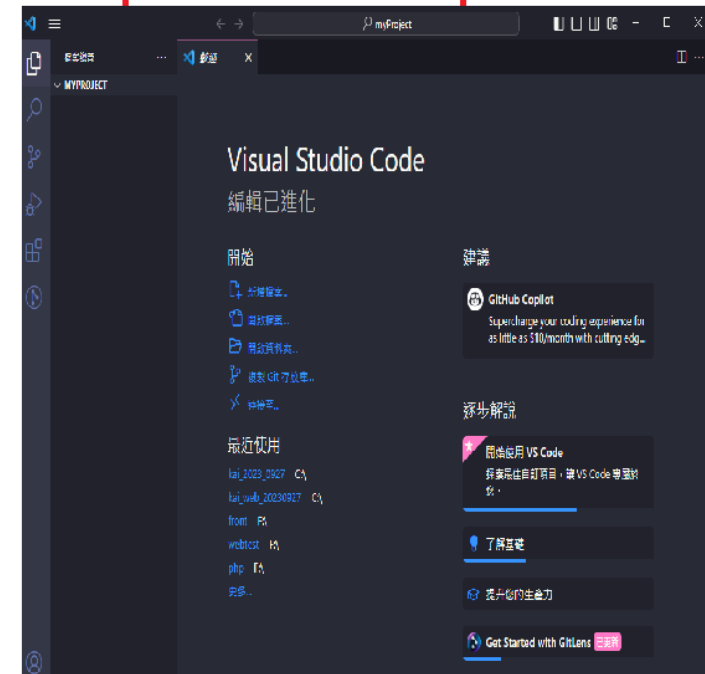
myProject

檔案總管 ...
MYPROJECT

歡迎 ×

Visual Studio Code
編輯已進化

開始
新增檔案...
開啟檔案...
開啟資料夾...
複製 Git 存放庫...
連接至...

最近使用
kai_2023_0927 C:\
kai_web_20230927 C:\
from F:\
webtest F:\
php F:\
更多...

建議
GitHub Copilot
Supercharge your coding experience for as little as $10/month with cutting edg...

逐步解說
開始使用 VS Code
探索最佳自訂項目，讓 VS Code 專屬於您。

了解基礎

提升您的生產力

Get Started with GitLens 已更新